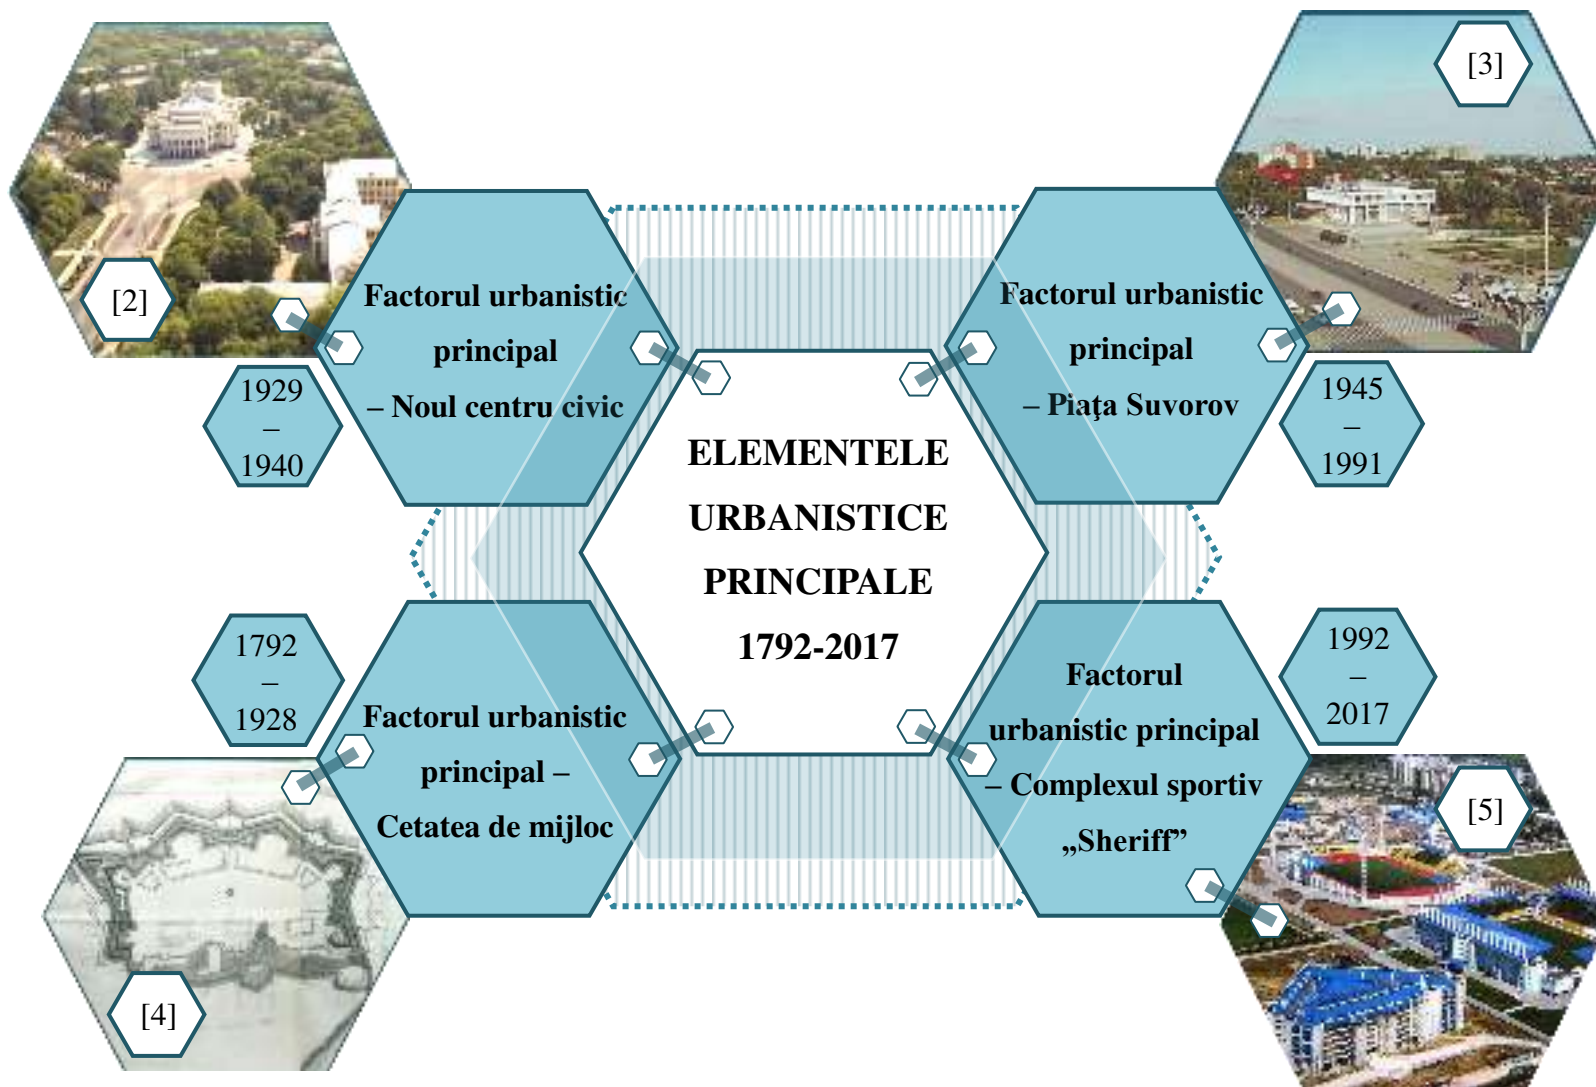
[2]

1929
–
1940

Factorul urbanistic principal – Noul centru civic

[3]

Factorul urbanistic principal – Piața Suvorov

1945
–
1991

ELEMENTELE URBANISTICE PRINCIPALE 1792-2017

1792
–
1928

Factorul urbanistic principal – Cetatea de mijloc

[4]

Factorul urbanistic principal – Complexul sportiv „Sheriff”

1992
–
2017

[5]